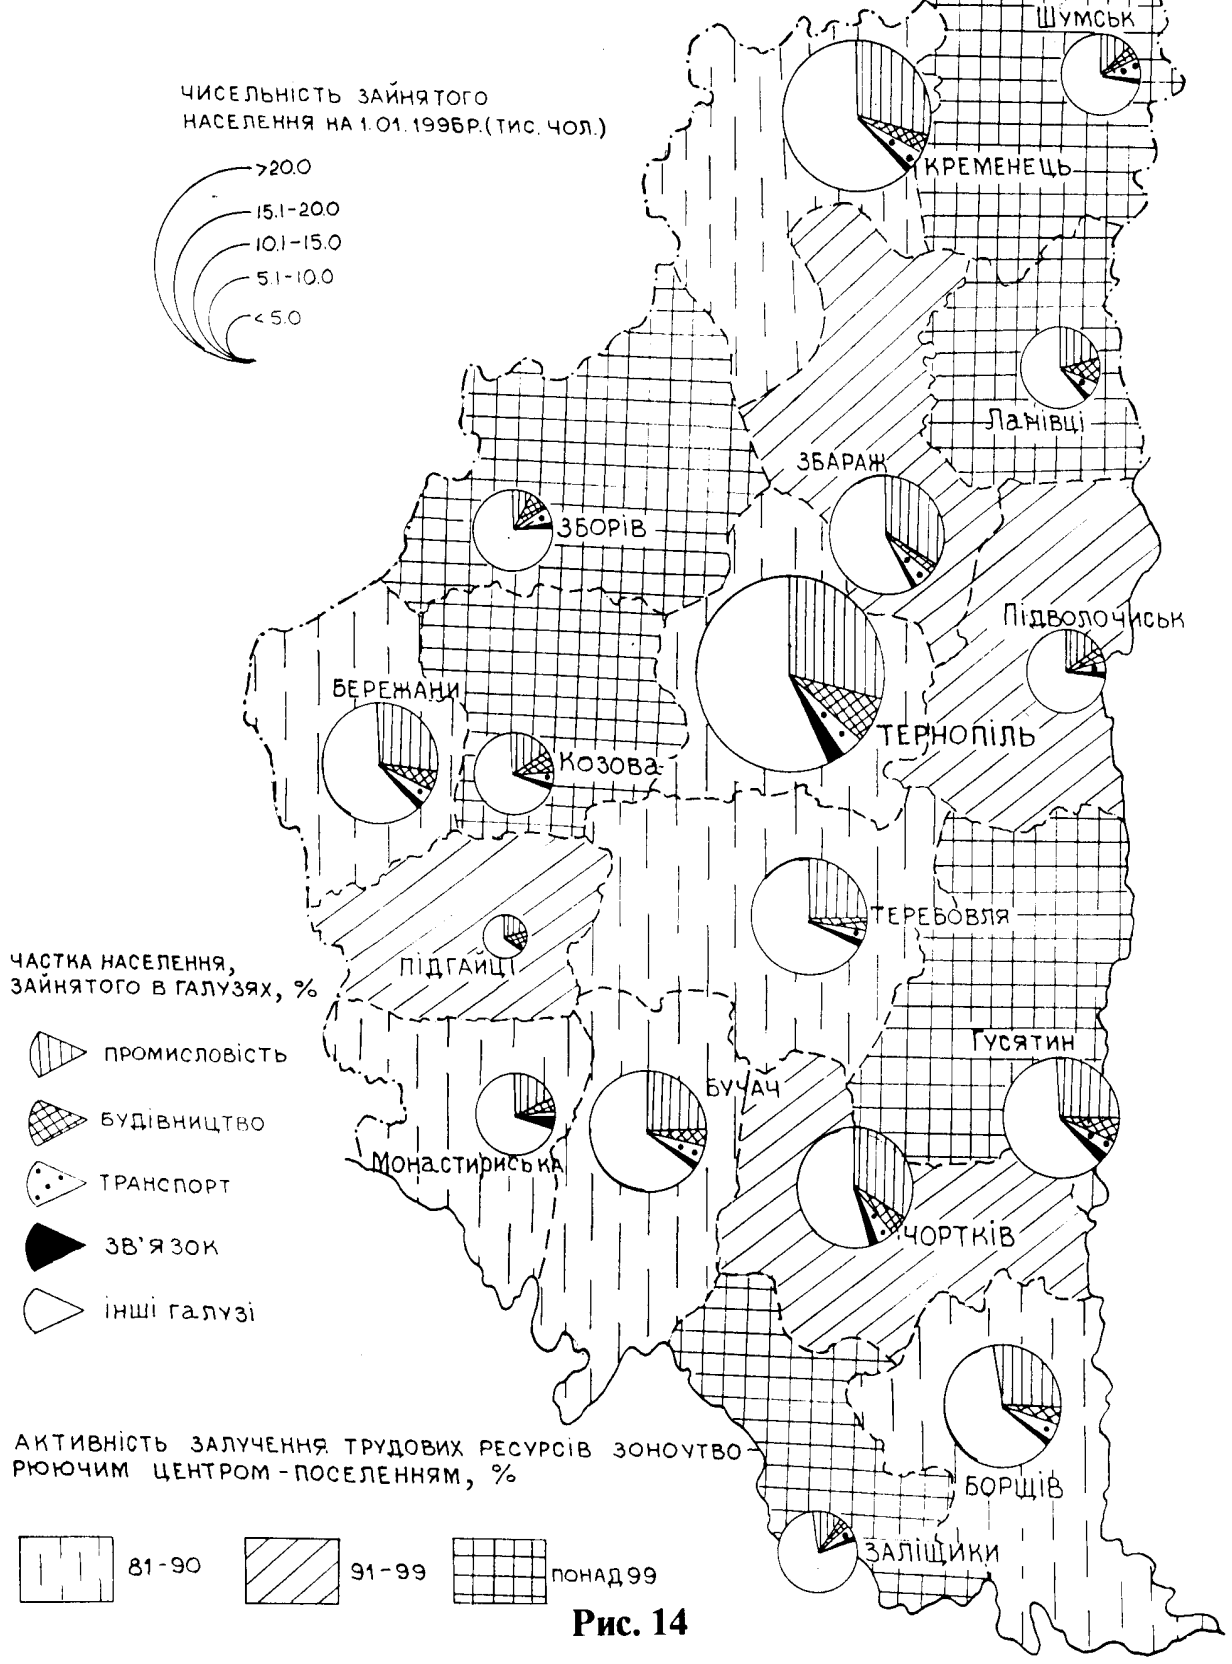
ЧИСЕЛЬНІСТЬ ЗАЙНЯТОГО НАСЕЛЕННЯ НА 1.01.1996Р.(ТИС. ЧОЛ.)

>20.0
15.1-20.0
10.1-15.0
5.1-10.0
<5.0

Шумськ
КРЕМЕНЕЦЬ
Ланівці
ЗБАРАЖ
ЗБОРІВ
Підволочиськ
БЕРЕЖАНИ
Козова
ТЕРНОПІЛЬ
ТЕРЕБОВЛЯ
ПІДГАЙЦІ
Гусятин
БУЧАЧ
Монастириська
ЧОРТКІВ
БОРЩІВ
ЗАЛІЩИКИ

ЧАСТКА НАСЕЛЕННЯ, ЗАЙНЯТОГО В ГАЛУЗЯХ, %

ПРОМИСЛОВІСТЬ
БУДІВНИЦТВО
ТРАНСПОРТ
ЗВ'ЯЗОК
ІНШІ ГАЛУЗІ

АКТИВНІСТЬ ЗАЛУЧЕННЯ ТРУДОВИХ РЕСУРСІВ ЗОНОУТВОРЮЮЧИМ ЦЕНТРОМ-ПОСЕЛЕННЯМ, %

81-90
91-99
ПОНАД 99

Рис. 14